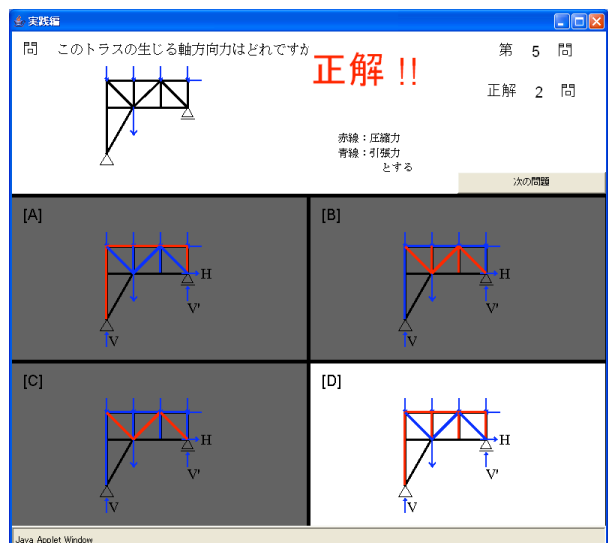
実践編

問　このトラスの生じる軸方向力はどれですか

正解 !!

第　5　問

正解　2　問

赤線：圧縮力
青線：引張力
とする

次の問題

[A]

H

V'

V

[B]

H

V'

V

[C]

H

V'

V

[D]

H

V'

V

Java Applet Window